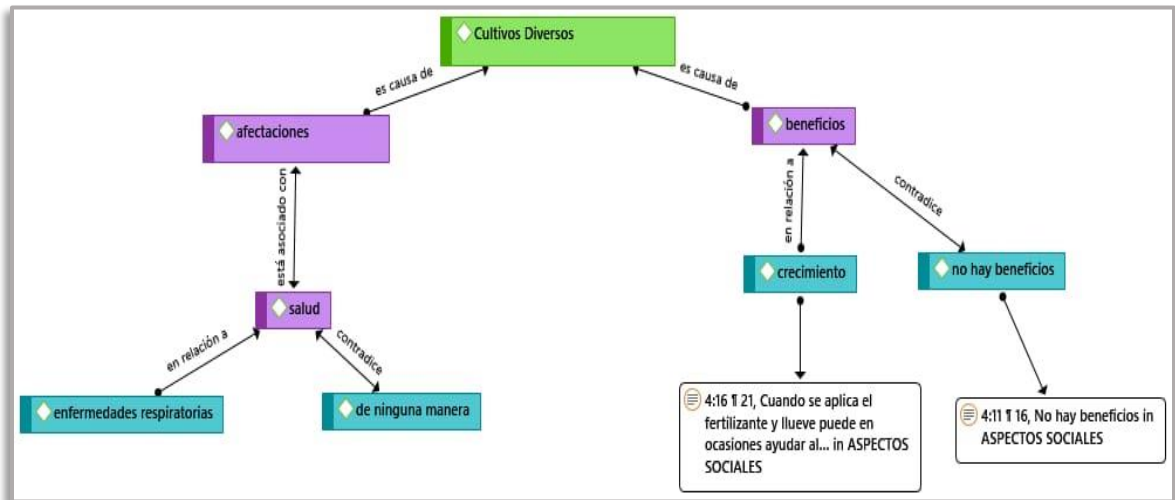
Cultivos Diversos

es causa de

es causa de

afectaciones

beneficios

está asociado con

en relación a

contradice

salud

crecimiento

no hay beneficios

en relación a

contradice

enfermedades respiratorias

de ninguna manera

4:16 ¶ 21, Cuando se aplica el fertilizante y llueve puede en ocasiones ayudar al... in ASPECTOS SOCIALES

4:11 ¶ 16, No hay beneficios in ASPECTOS SOCIALES